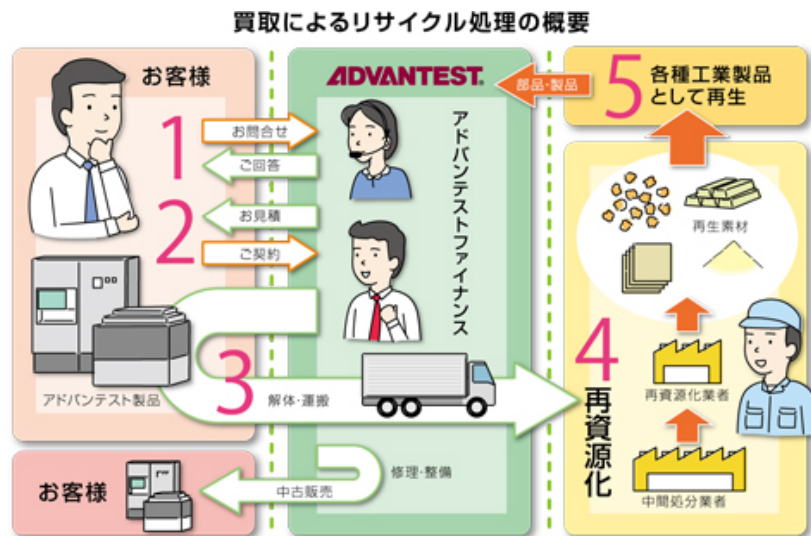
買取によるリサイクル処理の概要

お客様

1
お問合せ
ご回答

2
お見積
ご契約

アドバンテスト製品

3
解体・運搬

ADVANTEST

アドバンテストファイナンス

部品・製品

5
各種工業製品として再生

再生素材

4
再資源化

再資源化業者

中間処分業者

お客様

修理・整備

中古販売